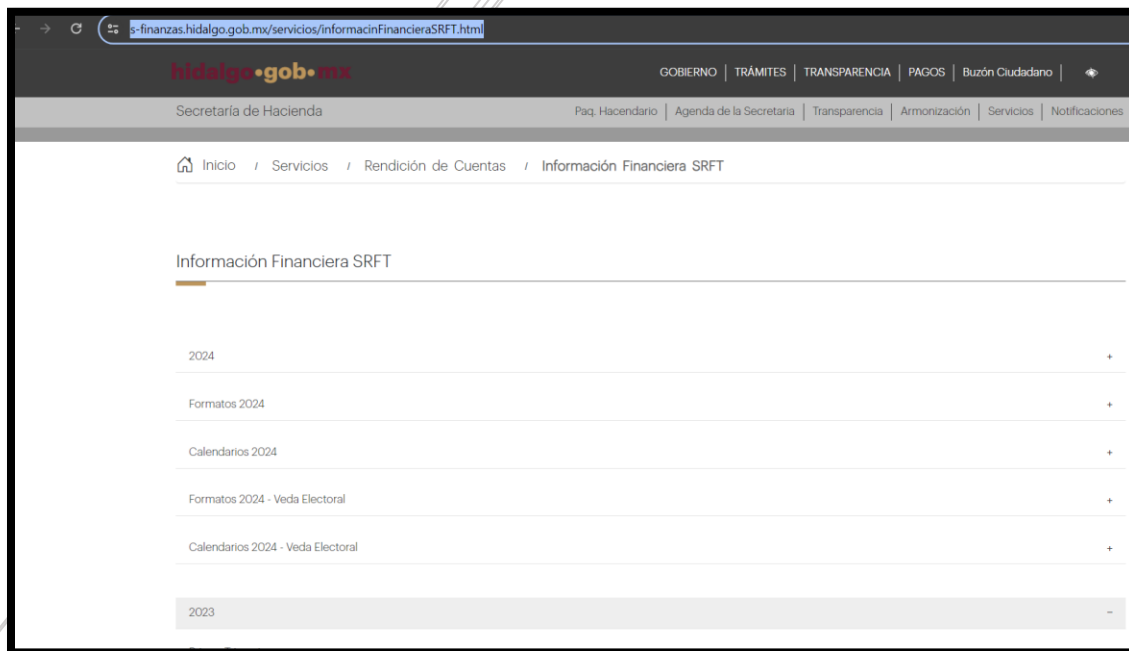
s-finanzas.hidalgo.gob.mx/servicios/informacinFinancieraSRFT.html

hidalgo•gob•mx

GOBIERNO | TRÁMITES | TRANSPARENCIA | PAGOS | Buzón Ciudadano

Secretaría de Hacienda

Paq. Hacendario | Agenda de la Secretaria | Transparencia | Armonización | Servicios | Notificaciones

Inicio / Servicios / Rendición de Cuentas / Información Financiera SRFT

Información Financiera SRFT

2024 +

Formatos 2024 +

Calendarios 2024 +

Formatos 2024 - Veda Electoral +

Calendarios 2024 - Veda Electoral +

2023 −